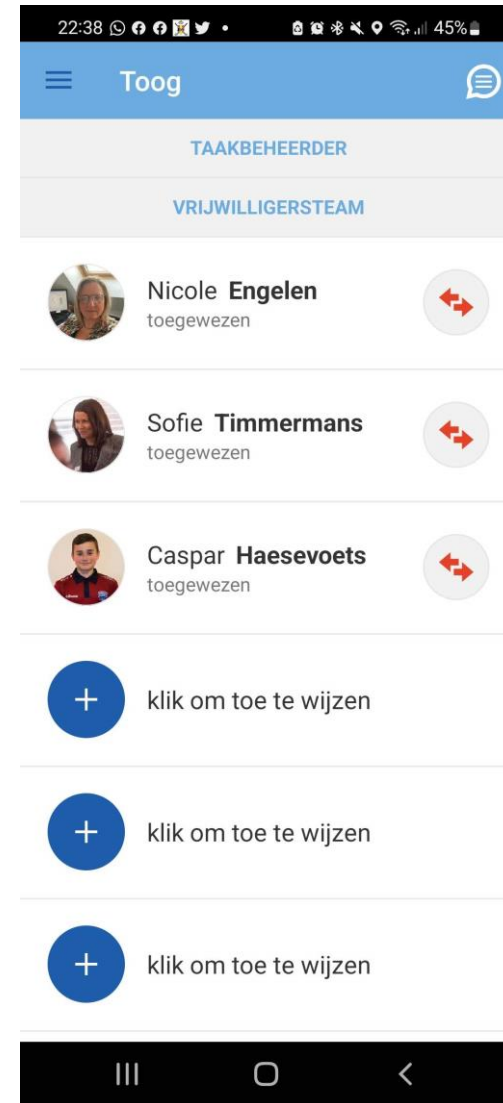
22:38 45%

Toog

TAAKBEHEERDER

VRIJWILLIGERSTEAM

Nicole **Engelen**
toegewezen

Sofie **Timmermans**
toegewezen

Caspar **Haesevoets**
toegewezen

klik om toe te wijzen

klik om toe te wijzen

klik om toe te wijzen